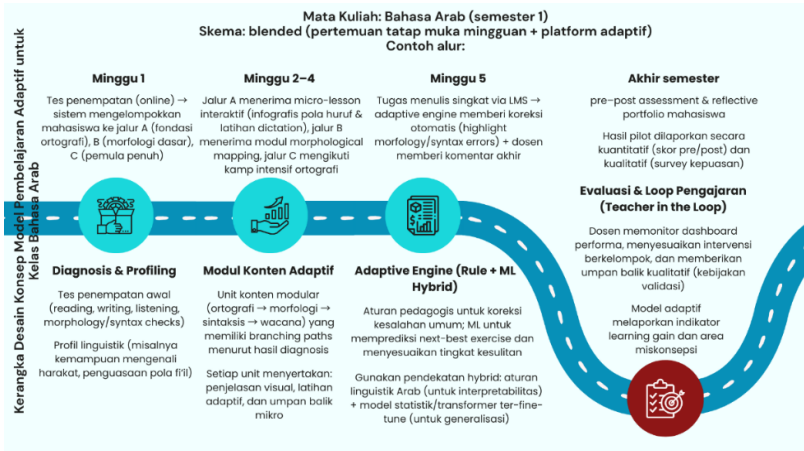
Kerangka Desain Konsep Model Pembelajaran Adaptif untuk Kelas Bahasa Arab

Mata Kuliah: Bahasa Arab (semester 1)
Skema: blended (pertemuan tatap muka mingguan + platform adaptif)
Contoh alur:

Minggu 1

Tes penempatan (online) → sistem mengelompokkan mahasiswa ke jalur A (fondasi ortografi), B (morfologi dasar), C (pemula penuh)

Minggu 2–4

Jalur A menerima micro-lesson interaktif (infografis pola huruf & latihan dictation), jalur B menerima modul morphological mapping, jalur C mengikuti kamp intensif ortografi

Minggu 5

Tugas menulis singkat via LMS → adaptive engine memberi koreksi otomatis (highlight morfology/syntax errors) + dosen memberi komentar akhir

Akhir semester

pre-post assessment & reflective portfolio mahasiswa

Hasil pilot dilaporkan secara kuantitatif (skor pre/post) dan kualitatif (survey kepuasan)

Diagnosis & Profiling

Tes penempatan awal (reading, writing, listening, morphology/syntax checks)

Profil linguistik (misalnya kemampuan mengenali harakat, penguasaan pola fi'il)

Modul Konten Adaptif

Unit konten modular (ortografi → morfologi → sintaksis → wacana) yang memiliki branching paths menurut hasil diagnosis

Setiap unit menyertakan: penjelasan visual, latihan adaptif, dan umpan balik mikro

Adaptive Engine (Rule + ML Hybrid)

Aturan pedagogis untuk koreksi kesalahan umum; ML untuk memprediksi next-best exercise dan menyesuaikan tingkat kesulitan

Gunakan pendekatan hybrid: aturan linguistik Arab (untuk interpretabilitas) + model statistik/transformer ter-fine-tune (untuk generalisasi)

Evaluasi & Loop Pengajaran (Teacher in the Loop)

Dosen memonitor dashboard performa, menyesuaikan intervensi berkelompok, dan memberikan umpan balik kualitatif (kebijakan validasi)

Model adaptif melaporkan indikator learning gain dan area miskonsepsi